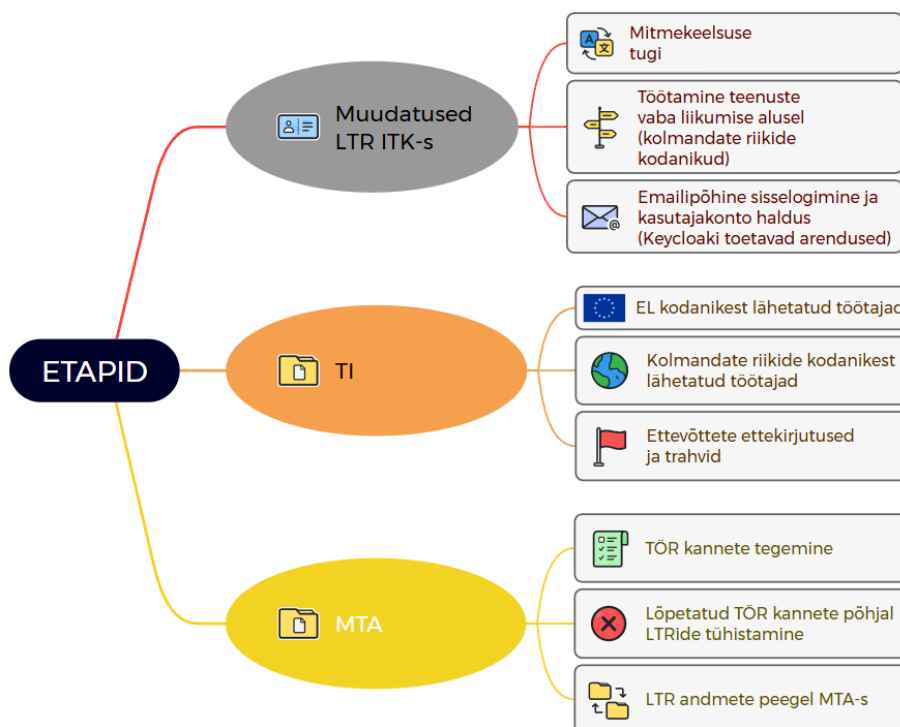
ETAPID

Muudatused LTR ITK-s

Mitmekeelsuse tugi

Töötamine teenuste vaba liikumise alusel (kolmandate riikide kodanikud)

Emailipõhine sisselogimine ja kasutajakonto haldus (Keycloaki toetavad arendused)

TI

EL kodanikest lähetatud töötajad

Kolmandate riikide kodanikest lähetatud töötajad

Ettevõttete ettekirjutused ja trahvid

MTA

TÖR kannete tegemine

Lõpetatud TÖR kannete põhjal LTRide tühistamine

LTR andmete peegel MTA-s